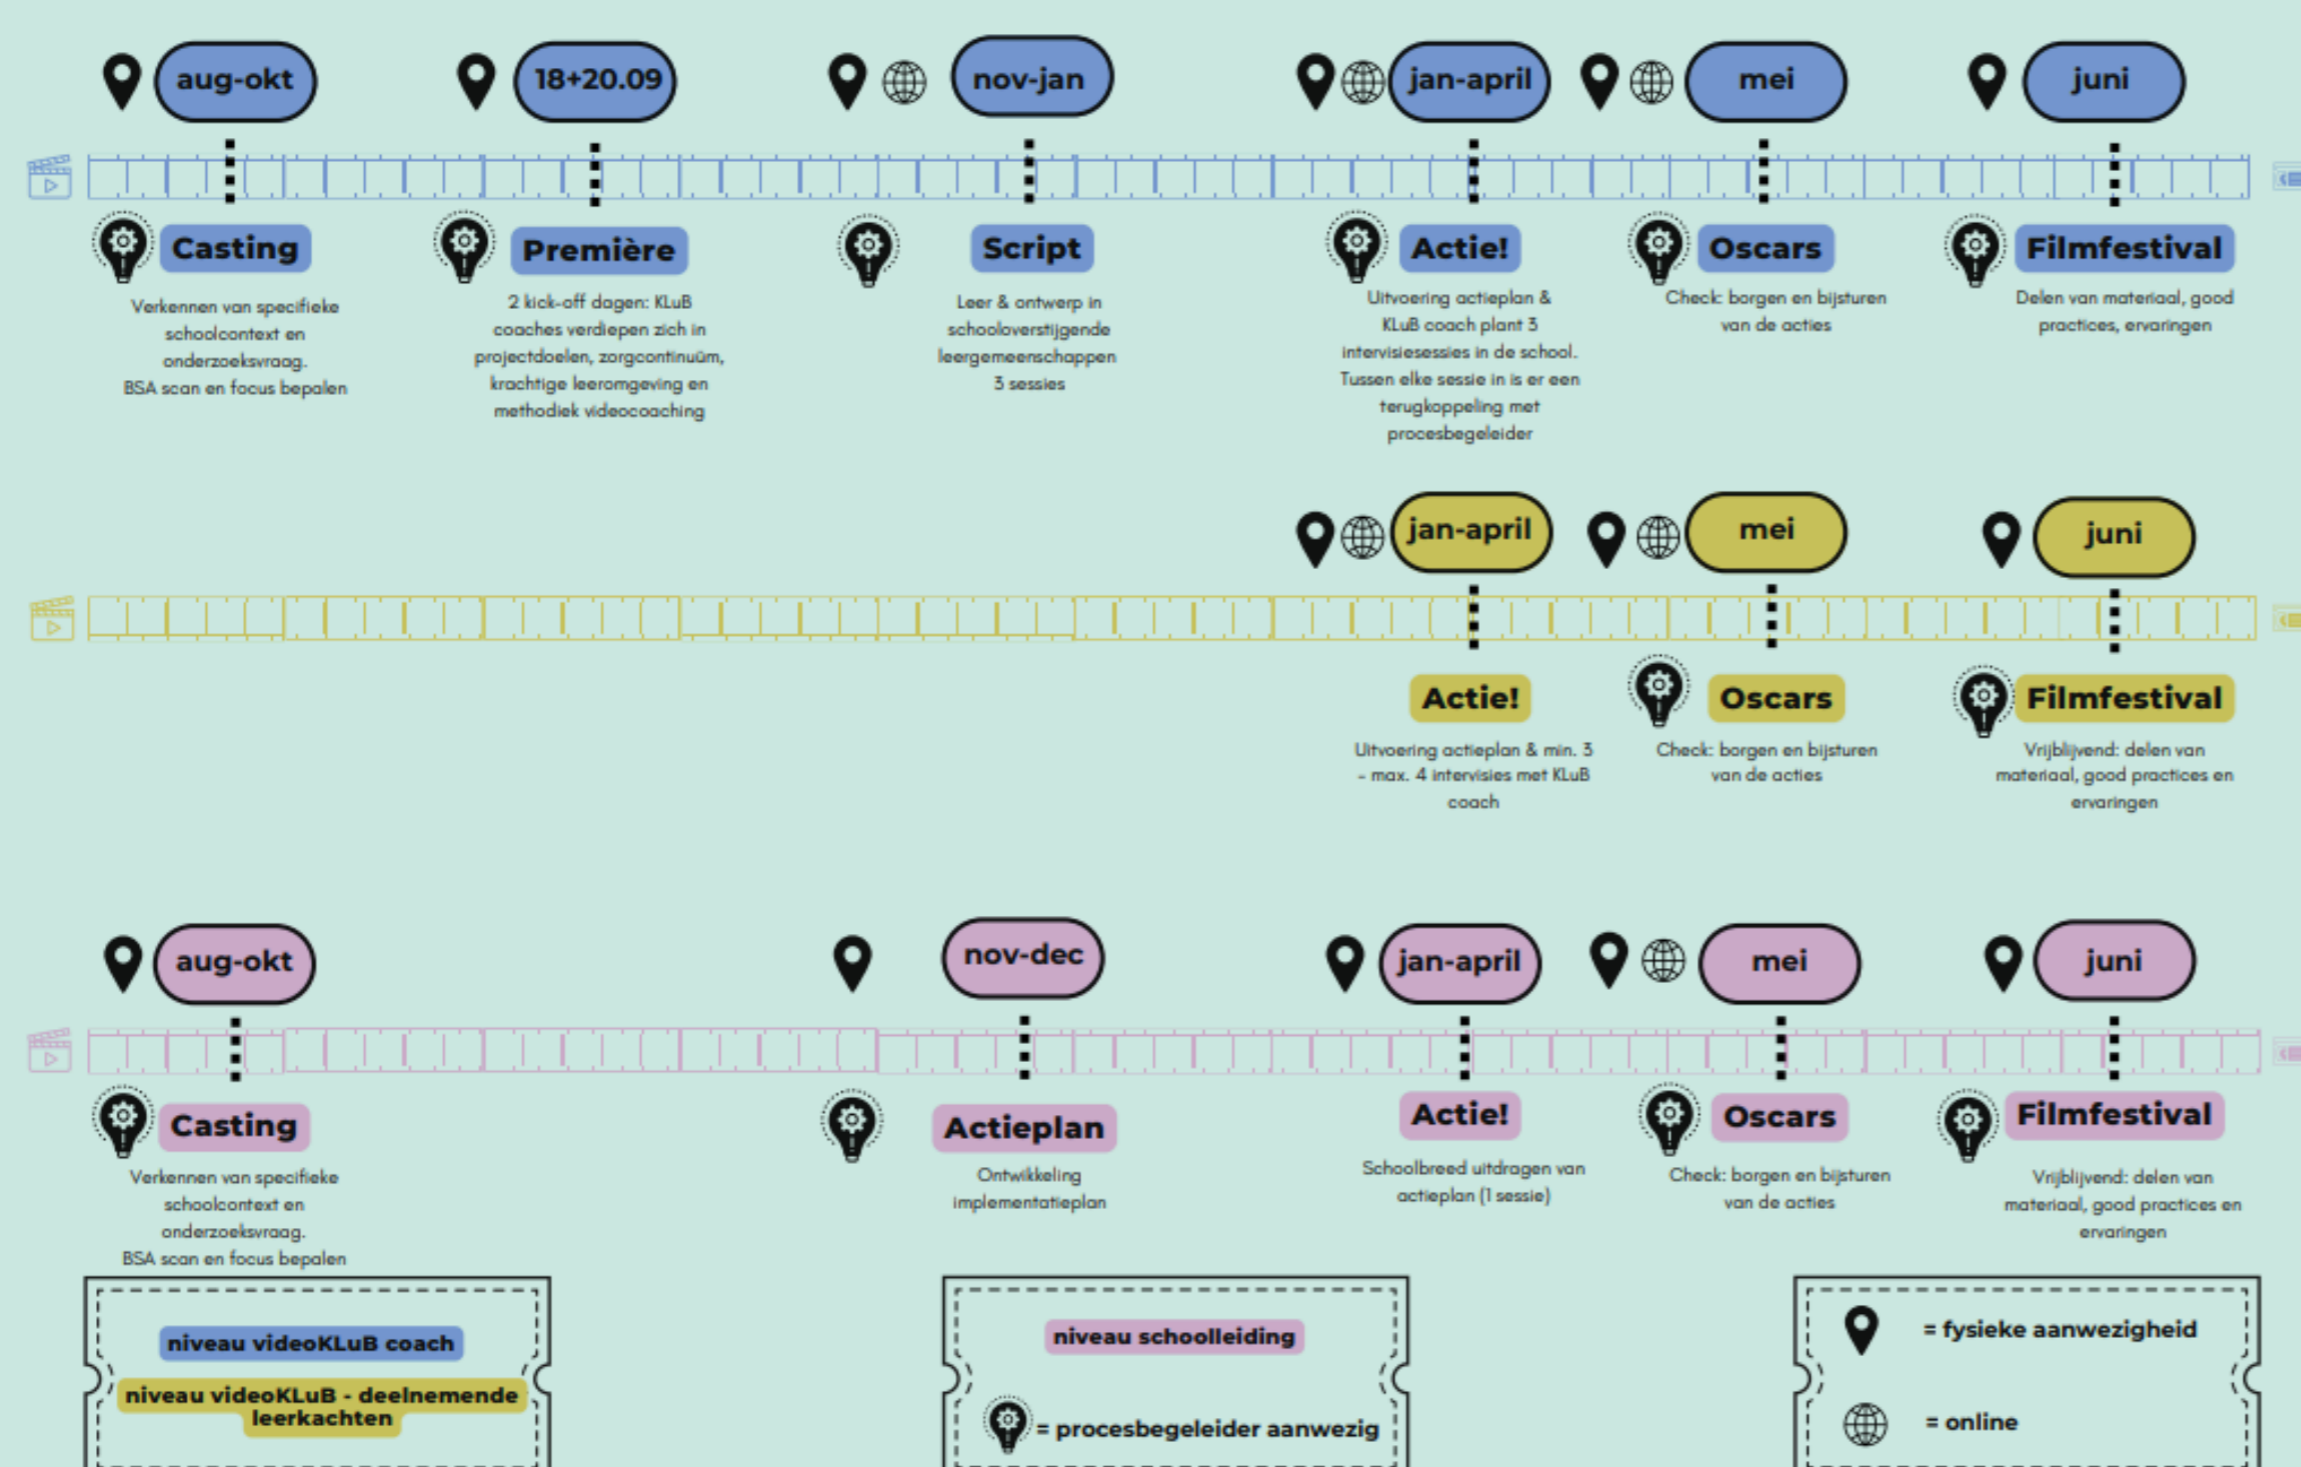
aug-okt

Casting

Verkennen van specifieke schoolcontext en onderzoeksvraag. BSA scan en focus bepalen

18+20.09

Première

2 kick-off dagen: KLuB coaches verdiepen zich in projectdoelen, zorgcontinuüm, krachtige leeromgeving en methodiek videocoaching

nov-jan

Script

Leer & ontwerp in schooloverstijgende leergemeenschappen 3 sessies

jan-april

Actie!

Uitvoering actieplan & KLuB coach plant 3 intervisiesessies in de school. Tussen elke sessie in is er een terugkoppeling met procesbegeleider

mei

Oscars

Check: borgen en bijsturen van de acties

juni

Filmfestival

Delen van materiaal, good practices, ervaringen

jan-april

Actie!

Uitvoering actieplan & min. 3 - max. 4 intervisies met KLuB coach

mei

Oscars

Check: borgen en bijsturen van de acties

juni

Filmfestival

Vrijblijvend: delen van materiaal, good practices en ervaringen

aug-okt

Casting

Verkennen van specifieke schoolcontext en onderzoeksvraag. BSA scan en focus bepalen

nov-dec

Actieplan

Ontwikkeling implementatieplan

jan-april

Actie!

Schoolbreed uitdragen van actieplan (1 sessie)

mei

Oscars

Check: borgen en bijsturen van de acties

juni

Filmfestival

Vrijblijvend: delen van materiaal, good practices en ervaringen

niveau videoKLuB coach

niveau videoKLuB - deelnemende leerkachten

niveau schoolleiding

= procesbegeleider aanwezig

= fysieke aanwezigheid

= online